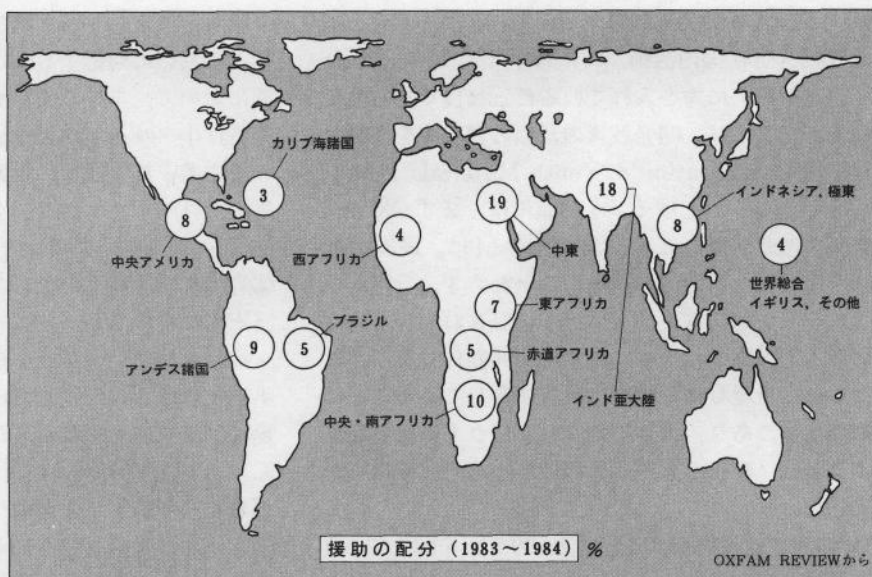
カリブ海諸国
3
8
中央アメリカ
4
西アフリカ
19
中東
18
8
インドネシア, 極東
4
世界総合
イギリス, その他
7
東アフリカ
ブラジル
9
アンデス諸国
5
5
赤道アフリカ
インド亜大陸
10
中央・南アフリカ
援助の配分 (1983～1984) %
OXFAM REVIEWから